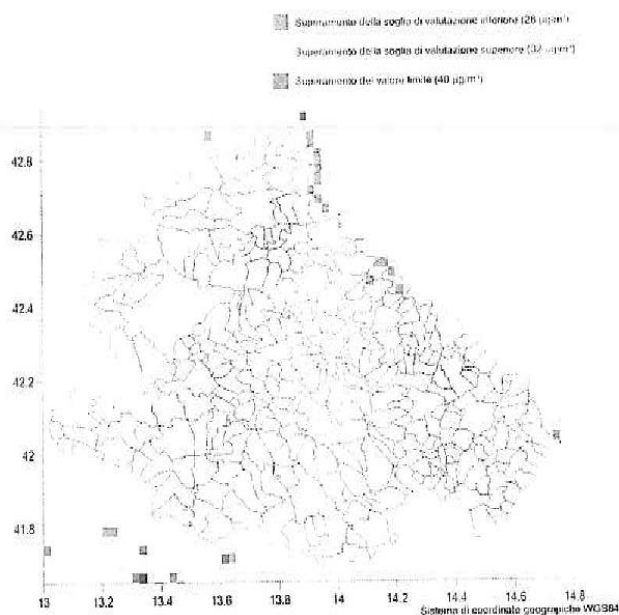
Superamento della soglia di valutazione inferiore (26 µg/m³)

Superamento della soglia di valutazione superiore (32 µg/m³)

Superamento del valore limite (40 µg/m³)

42.8
42.6
42.4
42.2
42
41.8

13
13.2
13.4
13.6
13.8
14
14.2
14.4
14.6
14.8

Sistema di coordinate geografiche WGS84